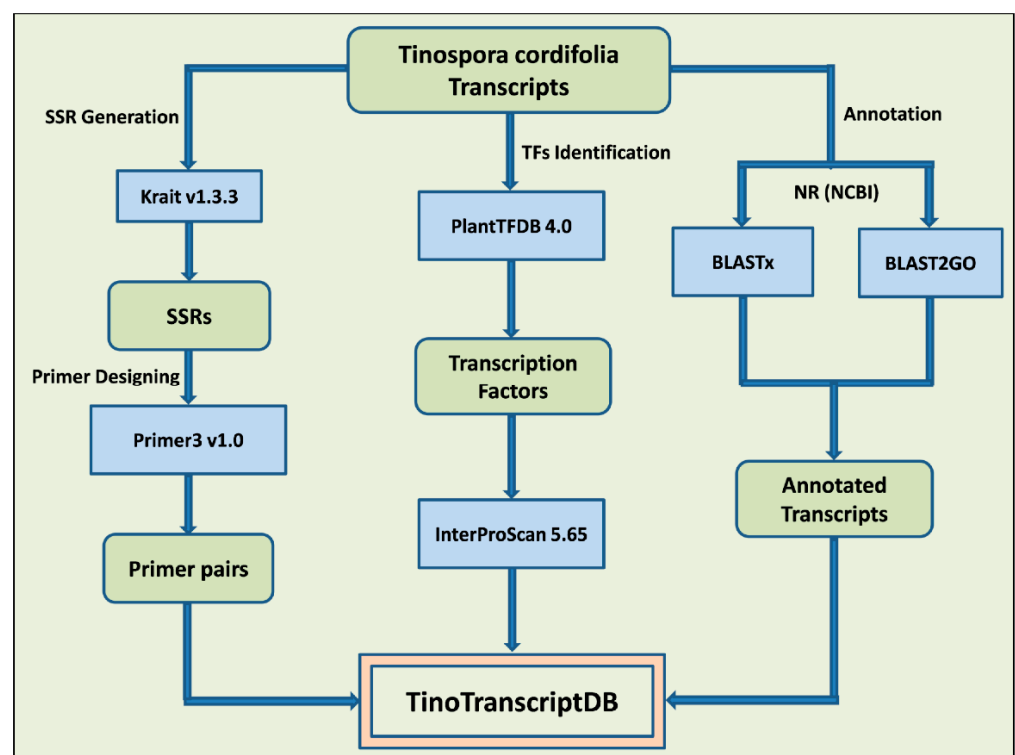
Tinospora cordifolia Transcripts

SSR Generation

TFs Identification

Annotation

Krait v1.3.3

SSRs

Primer Designing

Primer3 v1.0

Primer pairs

PlantTFDB 4.0

Transcription Factors

InterProScan 5.65

NR (NCBI)

BLASTx

BLAST2GO

Annotated Transcripts

TinoTranscriptDB